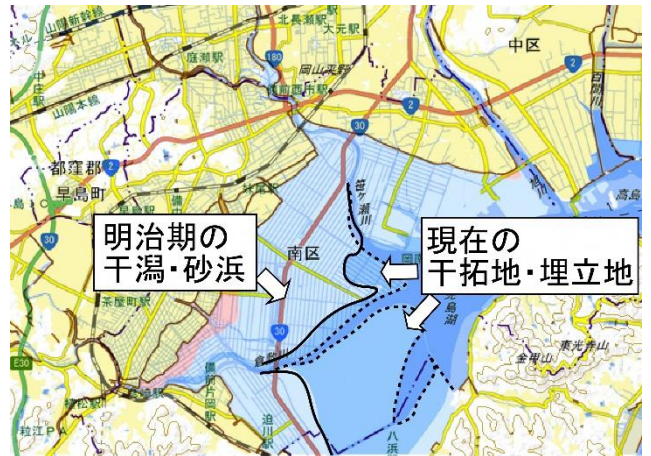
山陽新幹線
北長瀬駅
大元駅
中区
庭瀬駅
180
岡山
備前西市駅
2
2
山陽本線
30
都窪郡
早島町
早島
笹ヶ瀬川
高島
30
明治期の
干潟・砂浜
南区
現在の
干拓地・埋立地
児島湖
茶屋町駅
30
E30
金甲山
彦崎駅
迫川駅
八浜